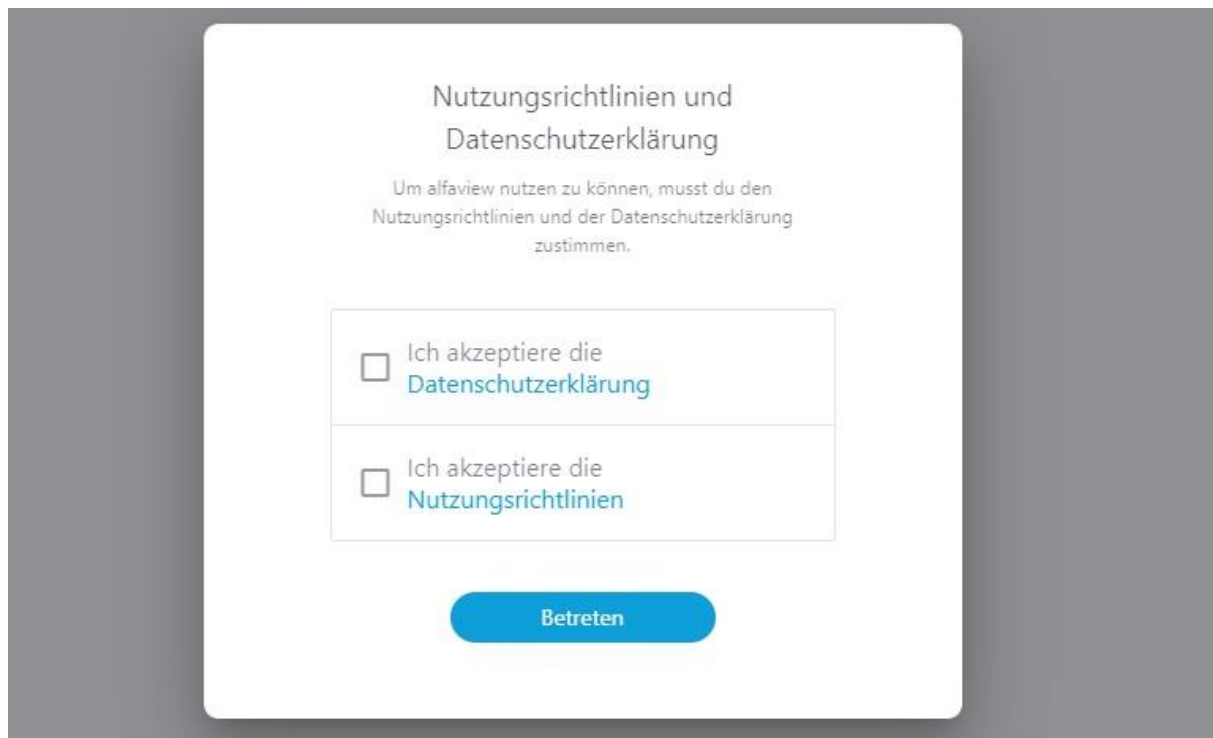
Nutzungsrichtlinien und Datenschutzerklärung

Um alfaview nutzen zu können, musst du den Nutzungsrichtlinien und der Datenschutzerklärung zustimmen.

Ich akzeptiere die Datenschutzerklärung

Ich akzeptiere die Nutzungsrichtlinien

Betreten